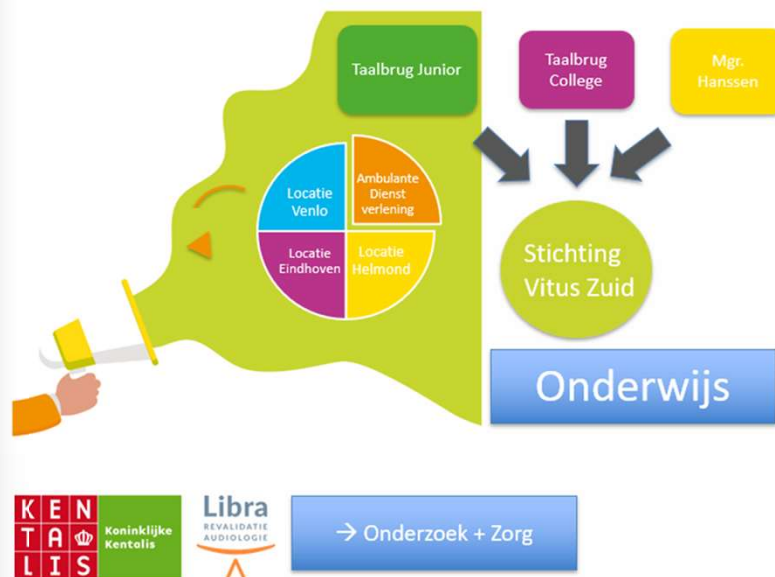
Taalbrug Junior

Taalbrug College

Mgr. Hanssen

Locatie Venlo

Ambulante Dienst verlening

Locatie Eindhoven

Locatie Helmond

Stichting Vitus Zuid

Onderwijs

K E N
T A
L I S

Koninklijke Kentalis

Libra
REVALIDATIE AUDIOLOGIE

→ Onderzoek + Zorg